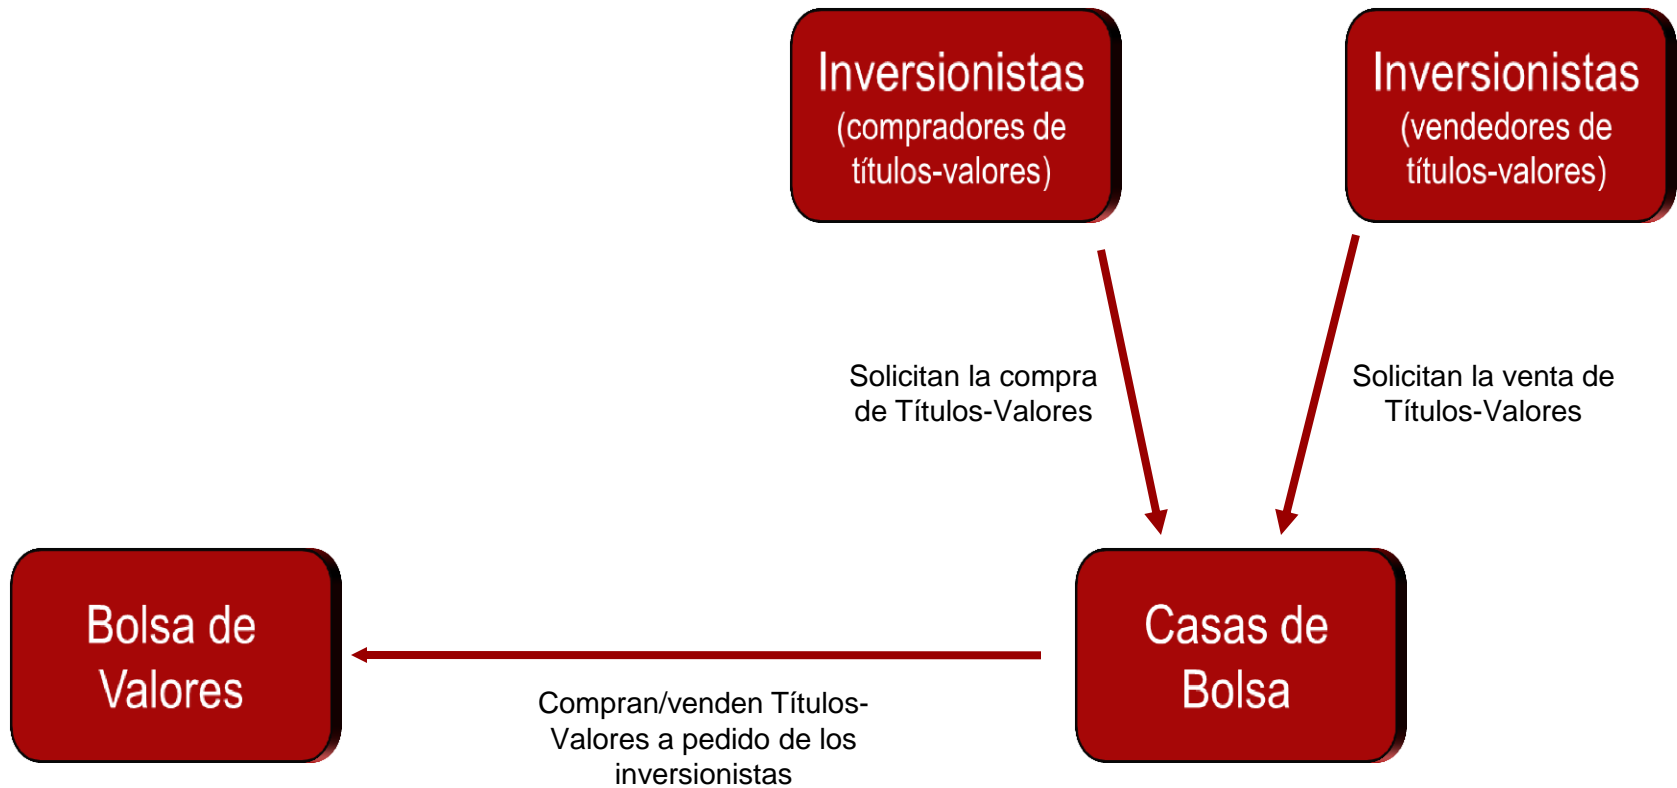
Inversionistas
(compradores de títulos-valores)

Inversionistas
(vendedores de títulos-valores)

Solicitan la compra de Títulos-Valores

Solicitan la venta de Títulos-Valores

Bolsa de Valores

Casas de Bolsa

Compran/venden Títulos-Valores a pedido de los inversionistas